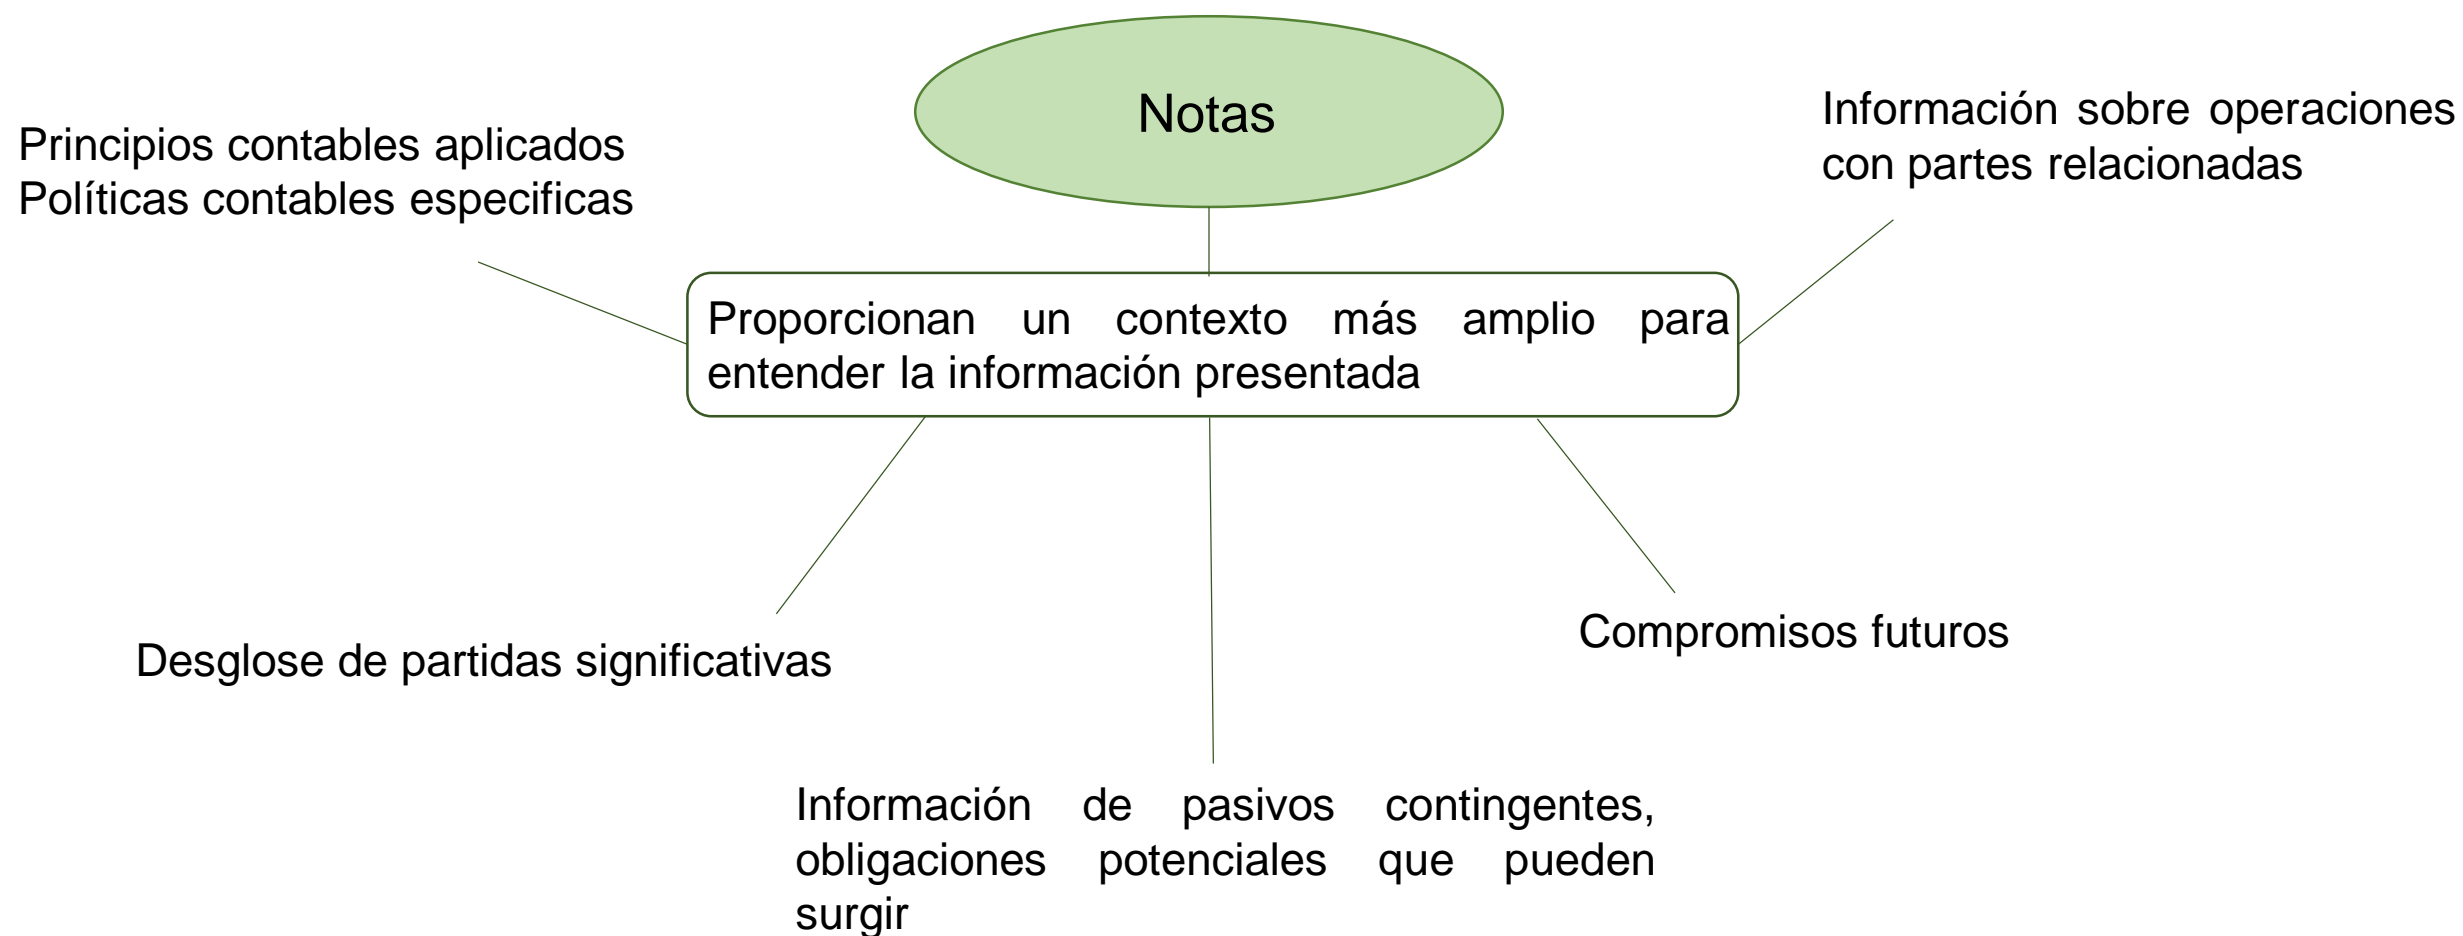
Notas

Principios contables aplicados
Políticas contables especificas

Información sobre operaciones con partes relacionadas

Proporcionan un contexto más amplio para entender la información presentada

Desglose de partidas significativas

Compromisos futuros

Información de pasivos contingentes, obligaciones potenciales que pueden surgir